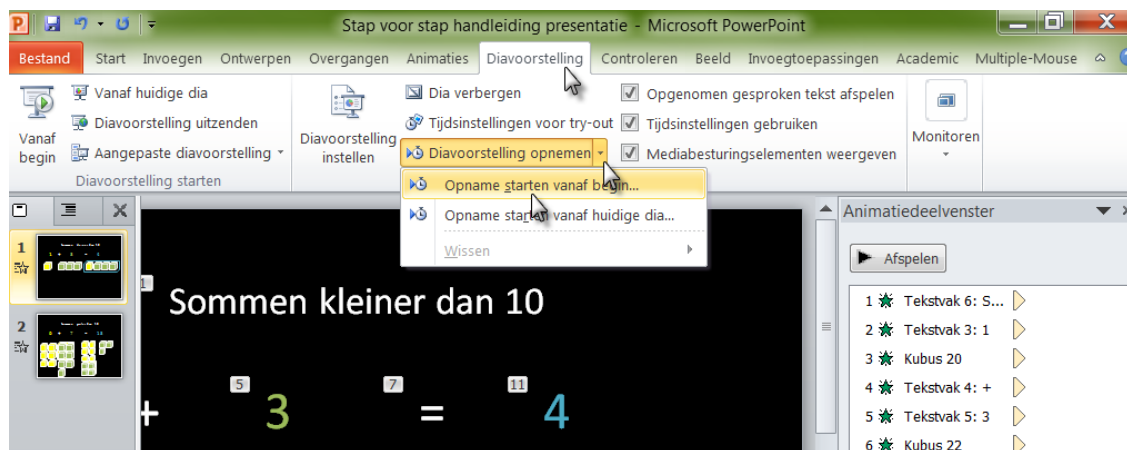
Stap voor stap handleiding presentatie - Microsoft PowerPoint

Bestand Start Invoegen Ontwerpen Overgangen Animaties Diavoorstelling Controleren Beeld Invoegtoepassingen Academic Multiple-Mouse

Vanaf begin
Vanaf huidige dia
Diavoorstelling uitzenden
Aangepaste diavoorstelling
Diavoorstelling starten

Diavoorstelling instellen
Dia verbergen
Tijdsinstellingen voor try-out
Diavoorstelling opnemen
Opgenomen gesproken tekst afspelen
Tijdsinstellingen gebruiken
Mediabesturingselementen weergeven
Monitoren

Opname starten vanaf begin...
Opname starten vanaf huidige dia...
Wissen

1
2

1
Sommen kleiner dan 10
5
+ 3
7
=
11
4

Animatiedeelvenster
Afspelen
1 Tekstvak 6: S...
2 Tekstvak 3: 1
3 Kubus 20
4 Tekstvak 4: +
5 Tekstvak 5: 3
6 Kubus 22